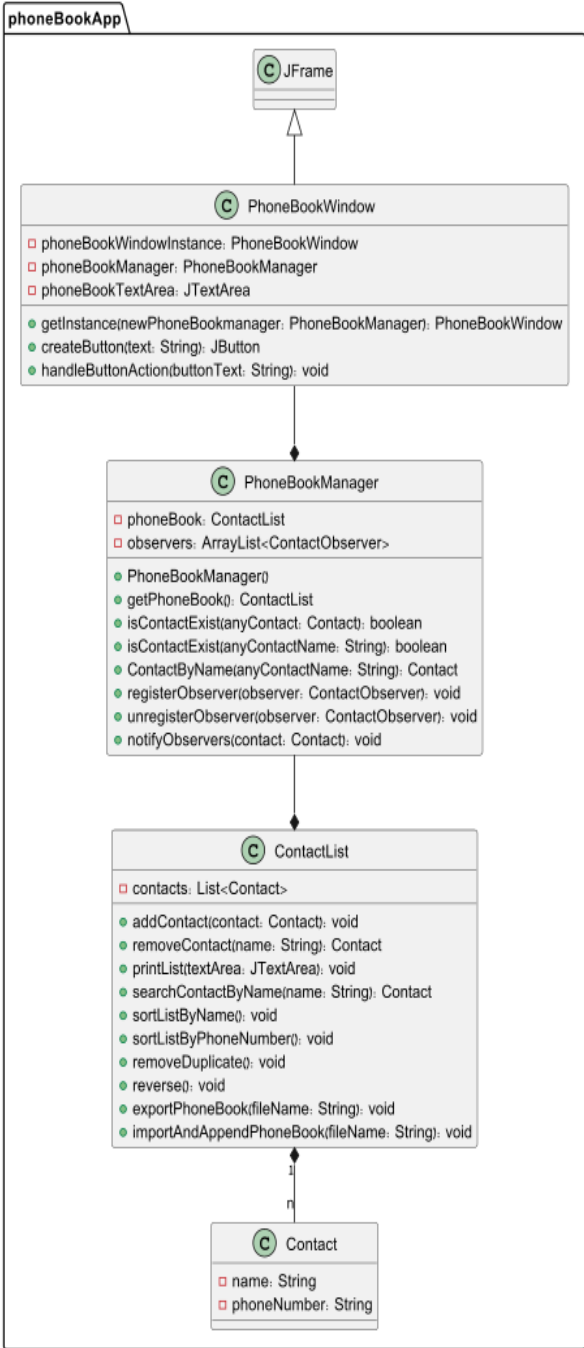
phoneBookApp

C JFrame

C PhoneBookWindow

phoneBookWindowInstance: PhoneBookWindow
phoneBookManager: PhoneBookManager
phoneBookTextArea: JTextArea

getInstance(newPhoneBookmanager: PhoneBookManager): PhoneBookWindow
createButton(text: String): JButton
handleButtonAction(buttonText: String): void

C PhoneBookManager

phoneBook: ContactList
observers: ArrayList<ContactObserver>

PhoneBookManager()
getPhoneBook(): ContactList
isContactExist(anyContact: Contact): boolean
isContactExist(anyContactName: String): boolean
ContactByName(anyContactName: String): Contact
registerObserver(observer: ContactObserver): void
unregisterObserver(observer: ContactObserver): void
notifyObservers(contact: Contact): void

C ContactList

contacts: List<Contact>

addContact(contact: Contact): void
removeContact(name: String): Contact
printList(textArea: JTextArea): void
searchContactByName(name: String): Contact
sortListByName(): void
sortListByPhoneNumber(): void
removeDuplicate(): void
reverse(): void
exportPhoneBook(fileName: String): void
importAndAppendPhoneBook(fileName: String): void

1

n

C Contact

name: String
phoneNumber: String